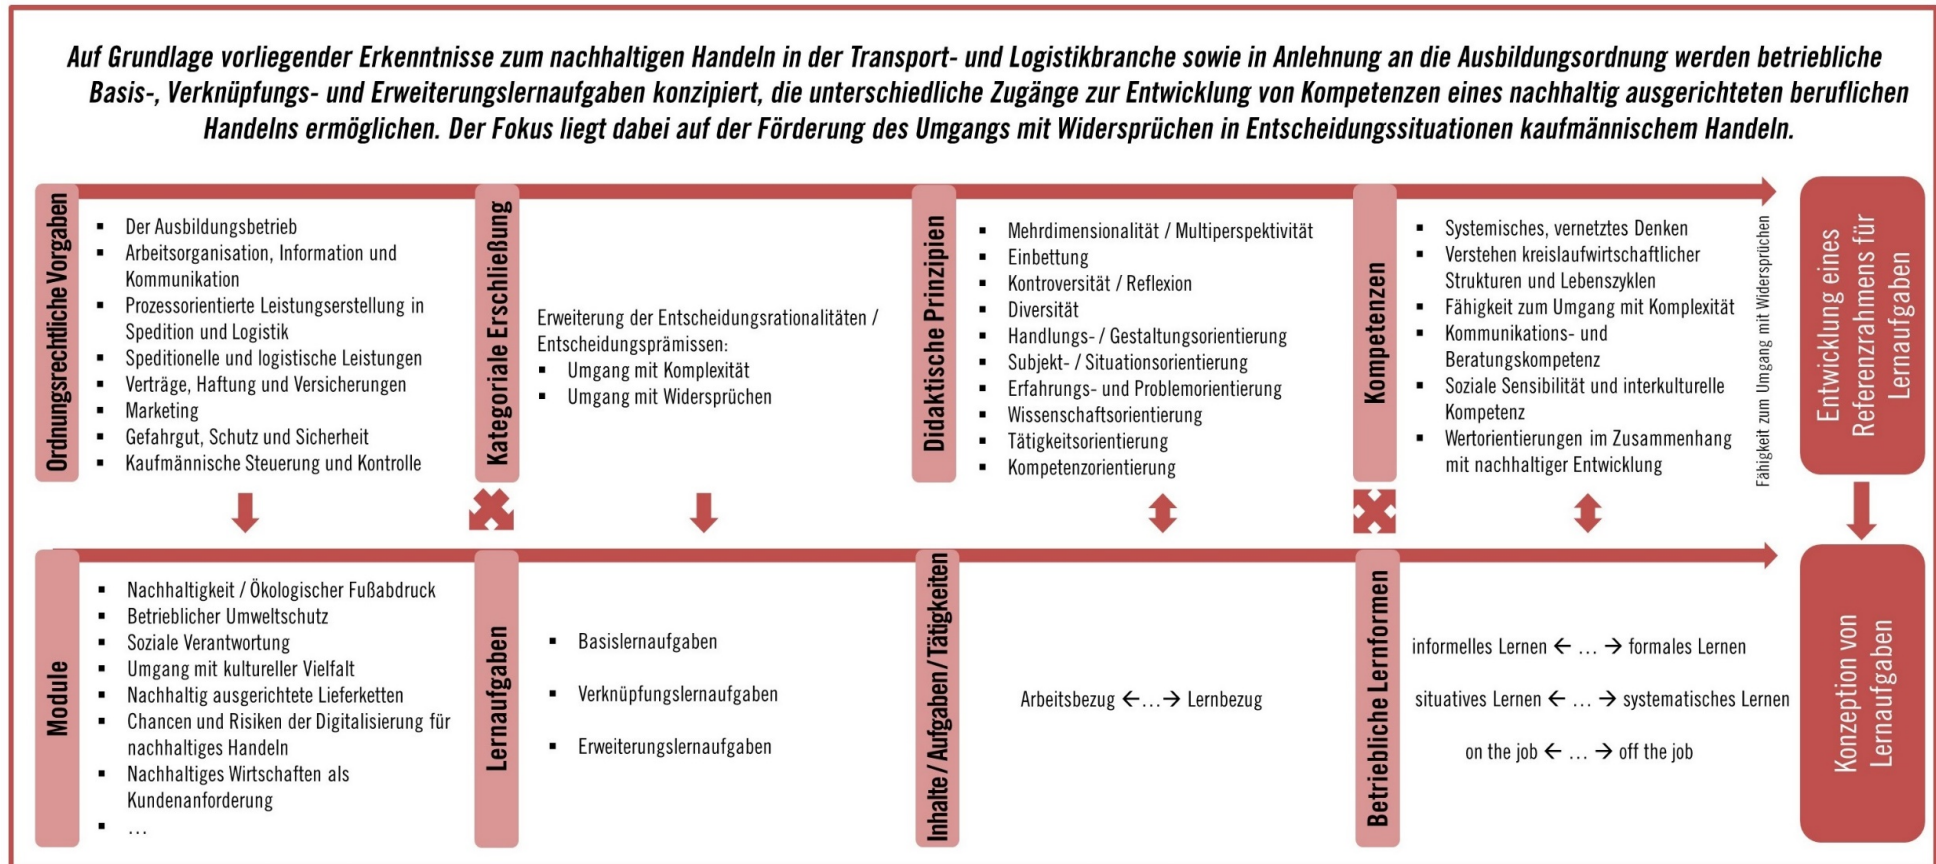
Auf Grundlage vorliegender Erkenntnisse zum nachhaltigen Handeln in der Transport- und Logistikbranche sowie in Anlehnung an die Ausbildungsordnung werden betriebliche Basis-, Verknüpfungs- und Erweiterungslernaufgaben konzipiert, die unterschiedliche Zugänge zur Entwicklung von Kompetenzen eines nachhaltig ausgerichteten beruflichen Handelns ermöglichen. Der Fokus liegt dabei auf der Förderung des Umgangs mit Widersprüchen in Entscheidungssituationen kaufmännischem Handeln.

Ordnungsrechtliche Vorgaben

- Der Ausbildungsbetrieb
- Arbeitsorganisation, Information und Kommunikation
- Prozessorientierte Leistungserstellung in Spedition und Logistik
- Speditionelle und logistische Leistungen
- Verträge, Haftung und Versicherungen
- Marketing
- Gefahrgut, Schutz und Sicherheit
- Kaufmännische Steuerung und Kontrolle

Kategoriale Erschließung

Erweiterung der Entscheidungsrationalitäten / Entscheidungsprämissen:
- Umgang mit Komplexität
- Umgang mit Widersprüchen

Didaktische Prinzipien

- Mehrdimensionalität / Multiperspektivität
- Einbettung
- Kontroversität / Reflexion
- Diversität
- Handlungs- / Gestaltungsorientierung
- Subjekt- / Situationsorientierung
- Erfahrungs- und Problemorientierung
- Wissenschaftsorientierung
- Tätigkeitsorientierung
- Kompetenzorientierung

Kompetenzen

- Systemisches, vernetztes Denken
- Verstehen kreislaufwirtschaftlicher Strukturen und Lebenszyklen
- Fähigkeit zum Umgang mit Komplexität
- Kommunikations- und Beratungskompetenz
- Soziale Sensibilität und interkulturelle Kompetenz
- Wertorientierungen im Zusammenhang mit nachhaltiger Entwicklung

Fähigkeit zum Umgang mit Widersprüchen

Entwicklung eines Referenzrahmens für Lernaufgaben

Module

- Nachhaltigkeit / Ökologischer Fußabdruck
- Betrieblicher Umweltschutz
- Soziale Verantwortung
- Umgang mit kultureller Vielfalt
- Nachhaltig ausgerichtete Lieferketten
- Chancen und Risiken der Digitalisierung für nachhaltiges Handeln
- Nachhaltiges Wirtschaften als Kundenanforderung
- ...

Lernaufgaben

- Basislernaufgaben
- Verknüpfungslernaufgaben
- Erweiterungslernaufgaben

Inhalte / Aufgaben / Tätigkeiten

Arbeitsbezug ←...→ Lernbezug

Betriebliche Lernformen

informelles Lernen ← ... → formales Lernen

situatives Lernen ← ... → systematisches Lernen

on the job ← ... → off the job

Konzeption von Lernaufgaben